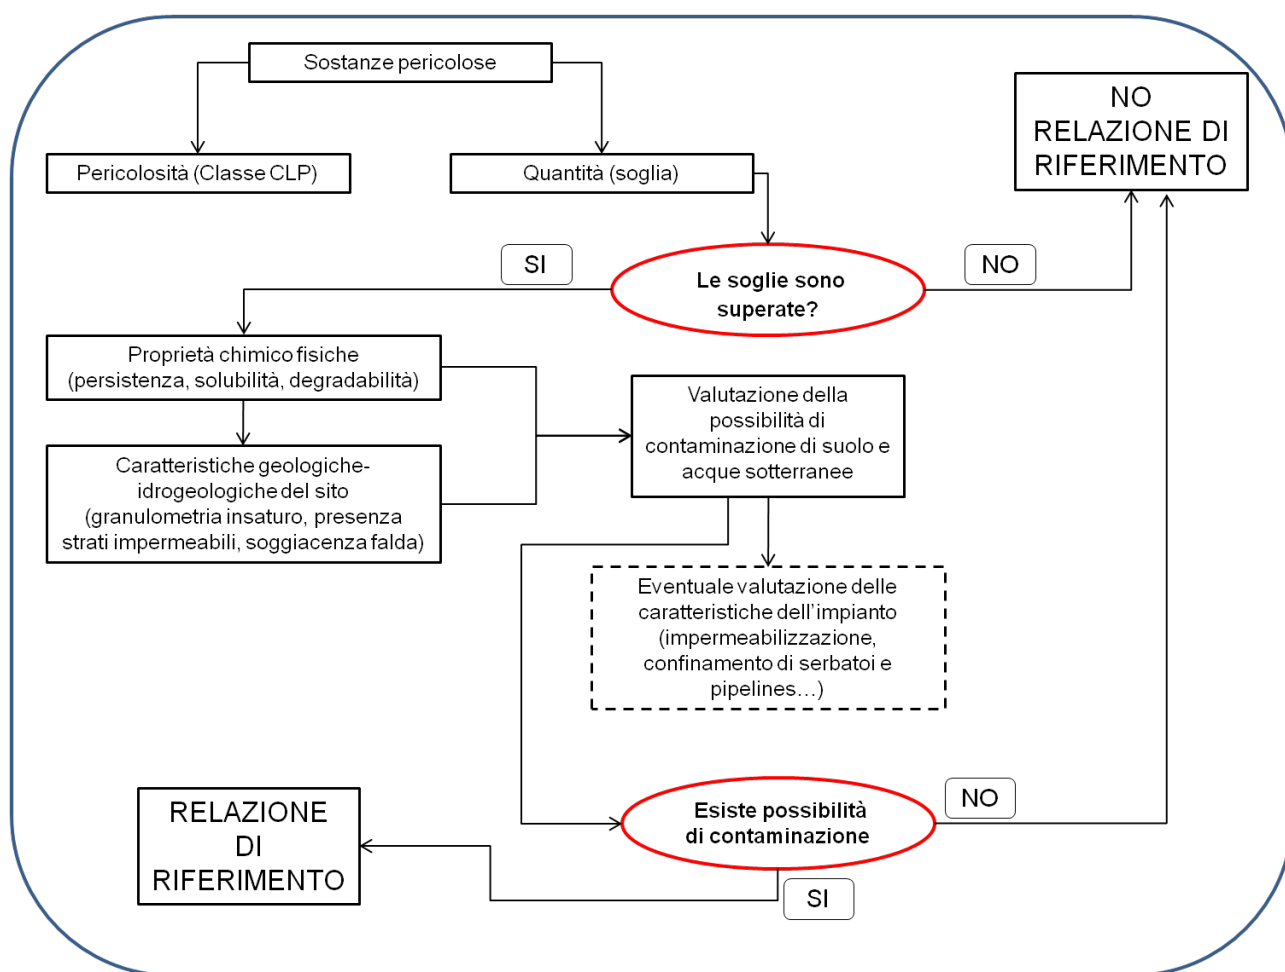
Sostanze pericolose

Pericolosità (Classe CLP)

Quantità (soglia)

NO RELAZIONE DI RIFERIMENTO

SI

Le soglie sono superate?

NO

Proprietà chimico fisiche (persistenza, solubilità, degradabilità)

Caratteristiche geologiche-idrogeologiche del sito (granulometria insaturo, presenza strati impermeabili, soggiacenza falda)

Valutazione della possibilità di contaminazione di suolo e acque sotterranee

Eventuale valutazione delle caratteristiche dell'impianto (impermeabilizzazione, confinamento di serbatoi e pipelines…)

NO

RELAZIONE DI RIFERIMENTO

Esiste possibilità di contaminazione

SI